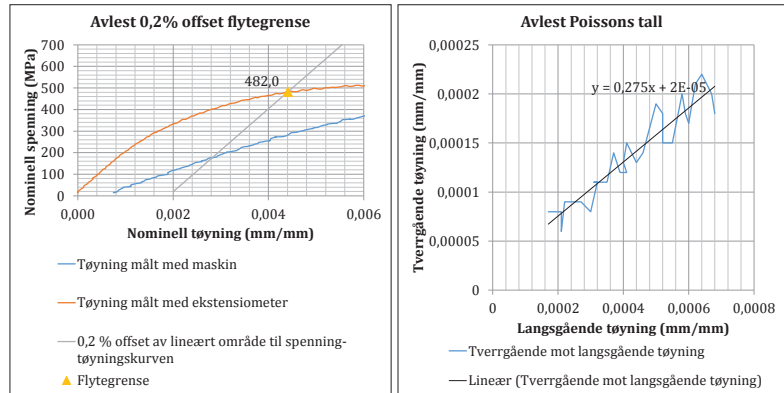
Avlest 0,2% offset flytegrense

Nominell spenning (MPa)

700
600
500
400
300
200
100
0

482,0

0,000
0,002
0,004
0,006

Nominell tøyning (mm/mm)

Tøyning målt med maskin

Tøyning målt med ekstensiometer

0,2 % offset av lineært område til spenning-tøyningskurven

Flytegrense

Avlest Poissons tall

Tverrgående tøyning (mm/mm)

0,00025
0,0002
0,00015
0,0001
0,00005
0

y = 0,275x + 2E-05

0
0,0002
0,0004
0,0006
0,0008

Langsgående tøyning (mm/mm)

Tverrgående mot langsgående tøyning

Lineær (Tverrgående mot langsgående tøyning)